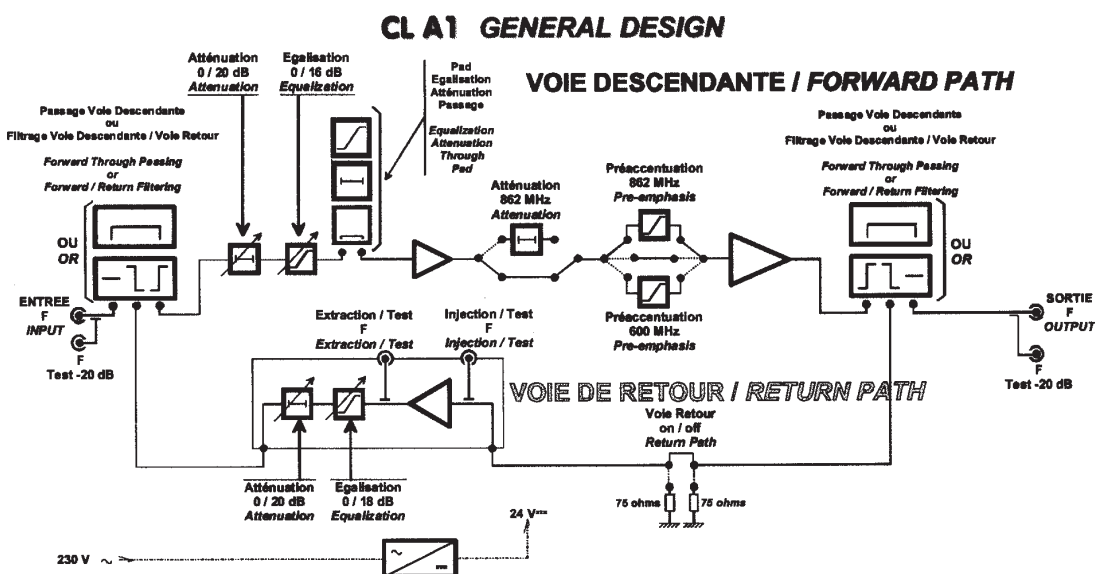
CL A1 GENERAL DESIGN

VOIE DESCENDANTE / FORWARD PATH

Atténuation
0 / 20 dB
Attenuation

Egalisation
0 / 16 dB
Equalization

Pad
Egalisation
Atténuation
Passage

Equalization
Attenuation
Through
Pad

Passage Voie Descendante
ou
Filtrage Voie Descendante / Voie Retour

Forward Through Passing
or
Forward / Return Filtering

OU
OR

ENTREE
F
INPUT

F
Test -20 dB

Atténuation
862 MHz
Attenuation

Préaccentuation
862 MHz
Pre-emphasis

Préaccentuation
600 MHz
Pre-emphasis

Passage Voie Descendante
ou
Filtrage Voie Descendante / Voie Retour

Forward Through Passing
or
Forward / Return Filtering

OU
OR

SORTIE
F
OUTPUT

F
Test -20 dB

Extraction / Test
F
Extraction / Test

Injection / Test
F
Injection / Test

VOIE DE RETOUR / RETURN PATH

Voie Retour
on / off
Return Path

75 ohms
75 ohms

Atténuation
0 / 20 dB
Attenuation

Egalisation
0 / 18 dB
Equalization

24 V

230 V ~